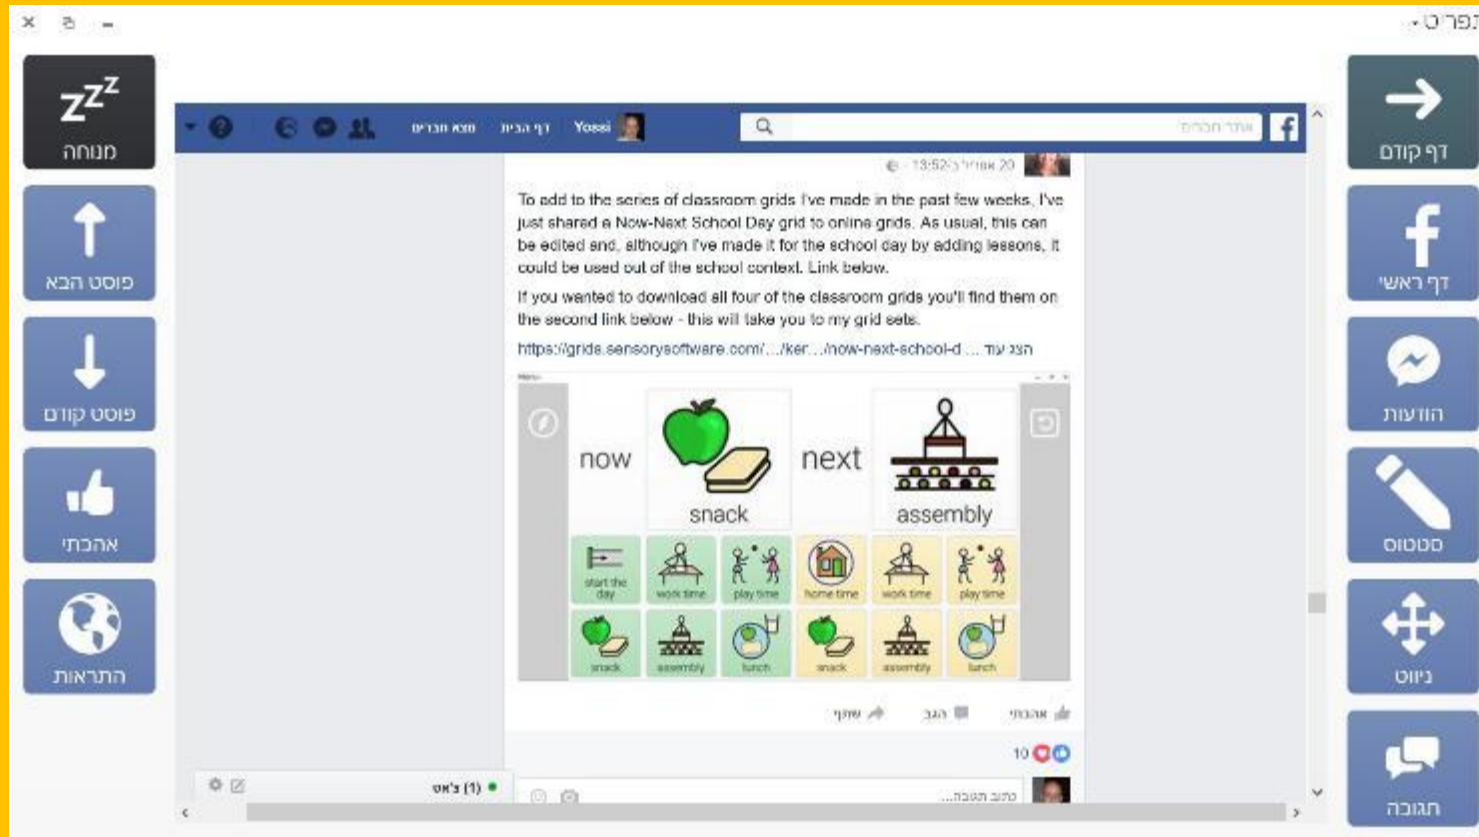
תפריט

מנוחה

פוסט הבא

פוסט קודם

אהבתי

התראות

דף קודם

דף ראשי

הודעות

סטטוס

ניווט

תגובה

מצא חברים דף הבית Yossi

אתר חברים

20 אפריל ב-13:52

To add to the series of classroom grids I've made in the past few weeks, I've just shared a Now-Next School Day grid to online grids. As usual, this can be edited and, although I've made it for the school day by adding lessons, it could be used out of the school context. Link below.

If you wanted to download all four of the classroom grids you'll find them on the second link below - this will take you to my grid sets.

https://grids.sensorysoftware.com/.../ker.../now-next-school-d ... הצג עוד

now snack next assembly

start the day work time play time home time work time play time

snack assembly lunch snack assembly lunch

אהבתי הגב שתף

10

צ'אט (1)

כתוב תגובה...